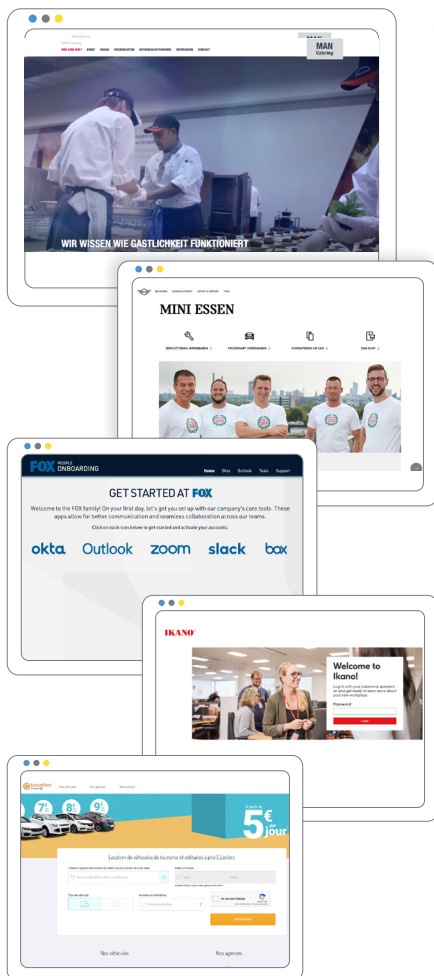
WER SIND WIR? ARBEIT WERTE PHILOSOPHIE REFERENZEN KONTAKT

MAN Catering

WIR WISSEN WIE GASTLICHKEIT FUNKTIONIERT

MINI ESSEN

SERVICETERMIN VEREINBAREN
PROBEFAHRT VEREINBAREN
KONTAKTIEREN SIE UNS
ZUM SHOP

FOX PEOPLE ONBOARDING

Home Okta Outlook Tools Support

GET STARTED AT FOX

Welcome to the FOX family! On your first day, let's get you set up with our company's core tools. These apps allow for better communication and seamless collaboration across our teams.

Click on each icon below to get started and activate your accounts.

okta Outlook zoom slack box

IKANO

Welcome to Ikano!

Password

Location

Nos véhicules Nos agences

À partir de 5€ par jour

Location de véhicules de tourisme et utilitaires à prix E.Leclerc

Nos véhicules

Nos agences